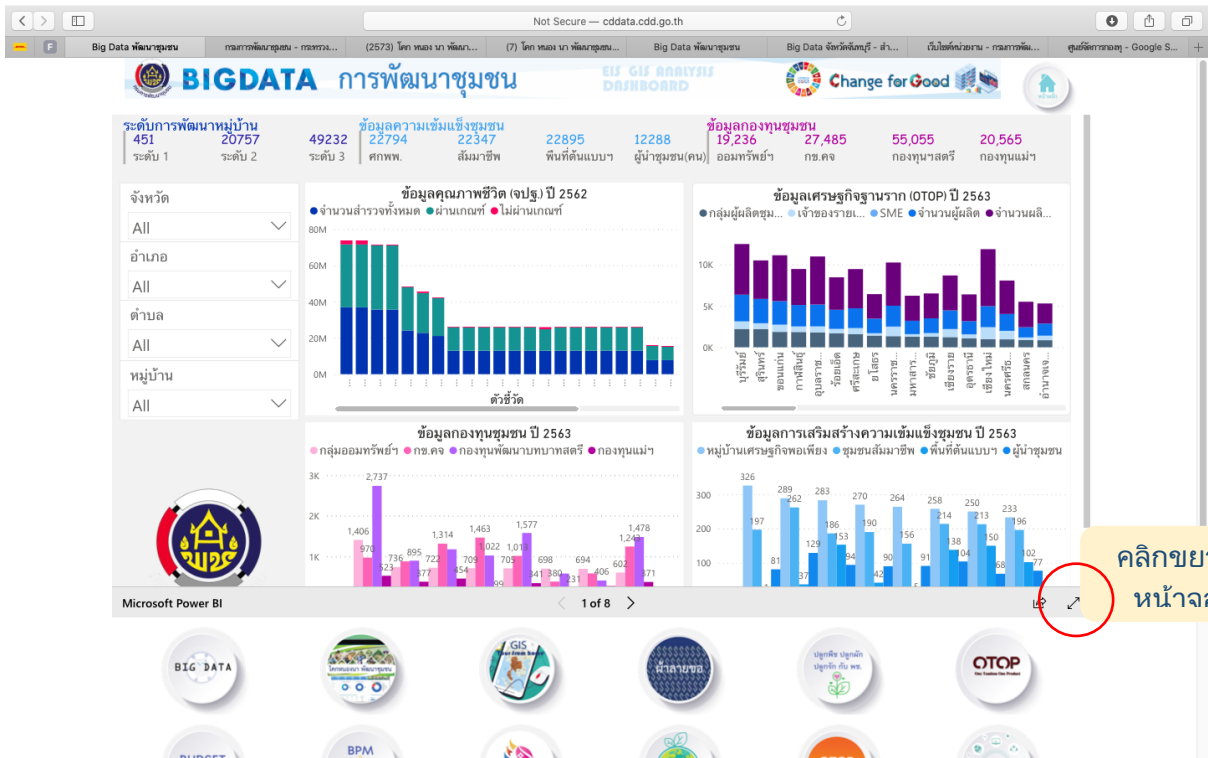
Not Secure — cddata.cdd.go.th

Big Data พัฒนาชุมชน | กรมการพัฒนาชุมชน - กระทรวง... | (2573) โคก หนอง นา พัฒนา... | (7) โคก หนอง นา พัฒนาชุมชน... | Big Data พัฒนาชุมชน | Big Data จังหวัดจันทบุรี - สำ... | เว็บไซต์หน่วยงาน - กรมการพัฒ... | ศูนย์จัดการกองทุ - Google S...

BIGDATA การพัฒนาชุมชน

EIS GIS ANALYSIS DASHBOARD

Change for Good

ระดับการพัฒนาหมู่บ้าน
451 ระดับ 1
20757 ระดับ 2
49232 ระดับ 3

ข้อมูลความเข้มแข็งชุมชน
22794 ศกพพ.
22347 สัมมาชีพ
22895 พื้นที่ต้นแบบฯ
12288 ผู้นำชุมชน(คน)

ข้อมูลกองทุนชุมชน
19,236 ออมทรัพย์ฯ
27,485 กข.คจ
55,055 กองทุนฯสตรี
20,565 กองทุนแม่ฯ

จังหวัด
All
อำเภอ
All
ตำบล
All
หมู่บ้าน
All

ข้อมูลคุณภาพชีวิต (จปฐ.) ปี 2562
● จำนวนสำรวจทั้งหมด ● ผ่านเกณฑ์ ● ไม่ผ่านเกณฑ์
80M
60M
40M
20M
0M
ตัวชี้วัด

ข้อมูลเศรษฐกิจฐานราก (OTOP) ปี 2563
● กลุ่มผู้ผลิตชุม... ● เจ้าของรายเ... ● SME ● จำนวนผู้ผลิต ● จำนวนผลิ...
10K
5K
0K
บุรีรัมย์ สุรินทร์ ขอนแก่น กาฬสินธุ์ อุบลราช... ร้อยเอ็ด ศรีสะเกษ ยโสธร นครราช... มหาสาร... ชัยภูมิ เชียงราย อุดรธานี เชียงใหม่ นครศรีธ... สกลนคร อำนาจเจ...

ข้อมูลกองทุนชุมชน ปี 2563
● กลุ่มออมทรัพย์ฯ ● กข.คจ ● กองทุนพัฒนาบทบาทสตรี ● กองทุนแม่ฯ
3K
2K
1K
2,737
1,406 970 523 736 895 277 722 1,314 454 709 1,463 1,022 99 705 1,013 1,577 341 698 380 231 694 406 602 1,243 1,478 371

ข้อมูลการเสริมสร้างความเข้มแข็งชุมชน ปี 2563
● หมู่บ้านเศรษฐกิจพอเพียง ● ชุมชนสัมมาชีพ ● พื้นที่ต้นแบบฯ ● ผู้นำชุมชน
300
200
100
326 197 81 289 262 37 129 283 186 153 94 270 190 42 264 156 90 91 258 214 138 104 250 213 150 68 233 196 102 77

Microsoft Power BI
1 of 8

คลิกขยา
หน้าจอ

BIG DATA
GIS
ผ้าลายขอ
ปลูกพืช ปลูกผัก ปลูกรัก กับ พช.
OTOP
BUDGET
BPM